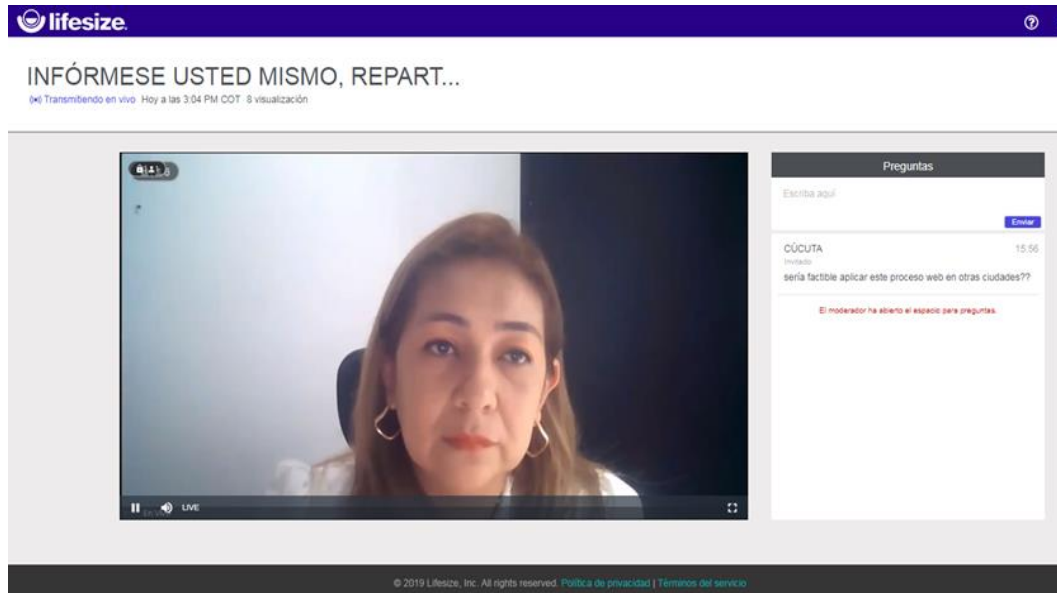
lifesize

INFÓRMESE USTED MISMO, REPART...

Transmitiendo en vivo Hoy a las 3:04 PM COT 8 visualización

LIVE

Preguntas

Escriba aquí

Enviar

CÚCUTA 15:56
Invitado
sería factible aplicar este proceso web en otras ciudades??

El moderador ha abierto el espacio para preguntas.

© 2019 Lifesize, Inc. All rights reserved. Política de privacidad | Términos del servicio